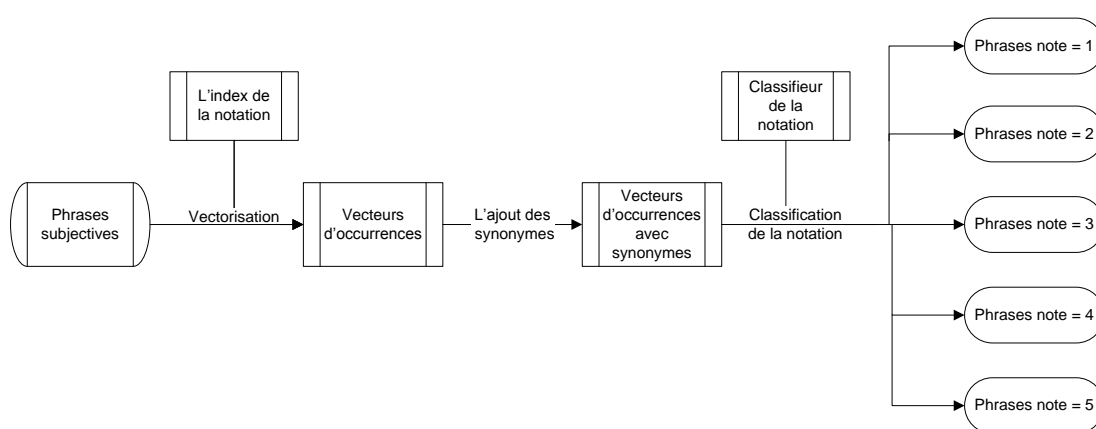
L'index de la notation

Phrases subjectives

Vectorisation

Vecteurs d'occurrences

L'ajout des synonymes

Vecteurs d'occurrences avec synonymes

Classifieur de la notation

Classification de la notation

Phrases note = 1

Phrases note = 2

Phrases note = 3

Phrases note = 4

Phrases note = 5